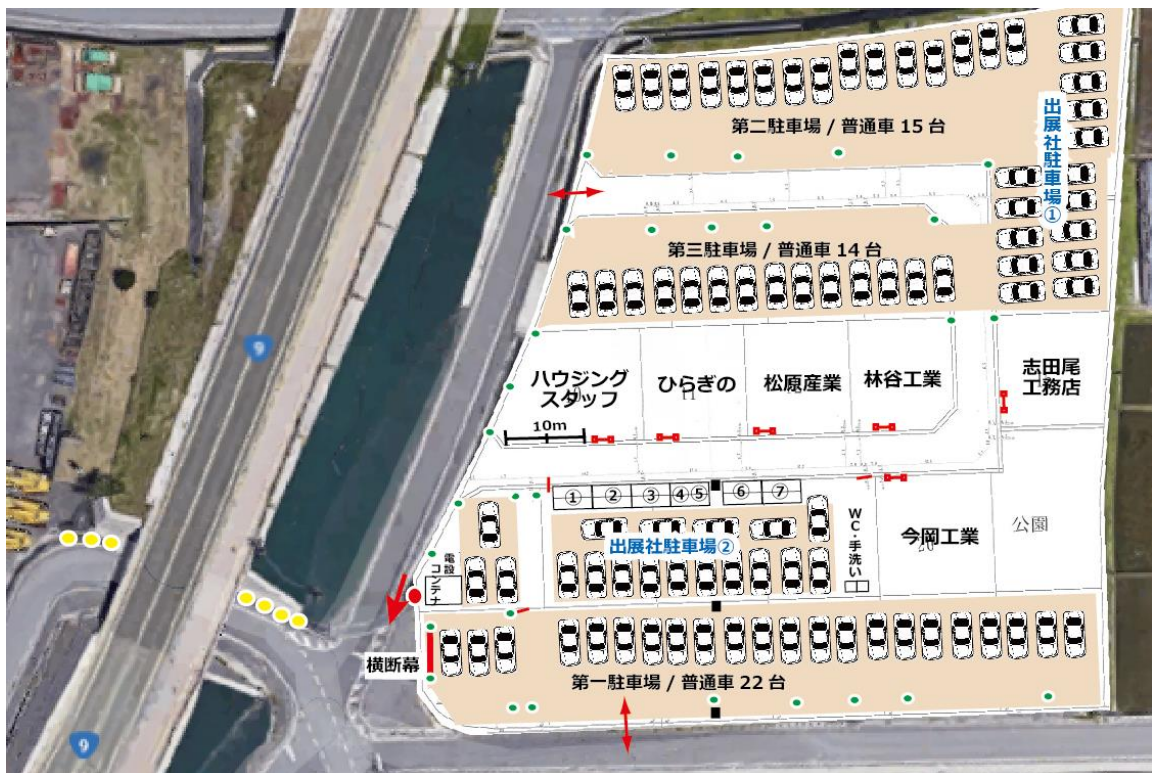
第二駐車場 / 普通車 15 台

出展社駐車場①

第三駐車場 / 普通車 14 台

ハウジングスタッフ

ひらぎの

松原産業

林谷工業

志田尾工務店

10m

① ② ③ ④ ⑤ ⑥ ⑦

WC・手洗い

出展社駐車場②

今岡工業

公園

電設コンテナ

横断幕

第一駐車場 / 普通車 22 台

9

9